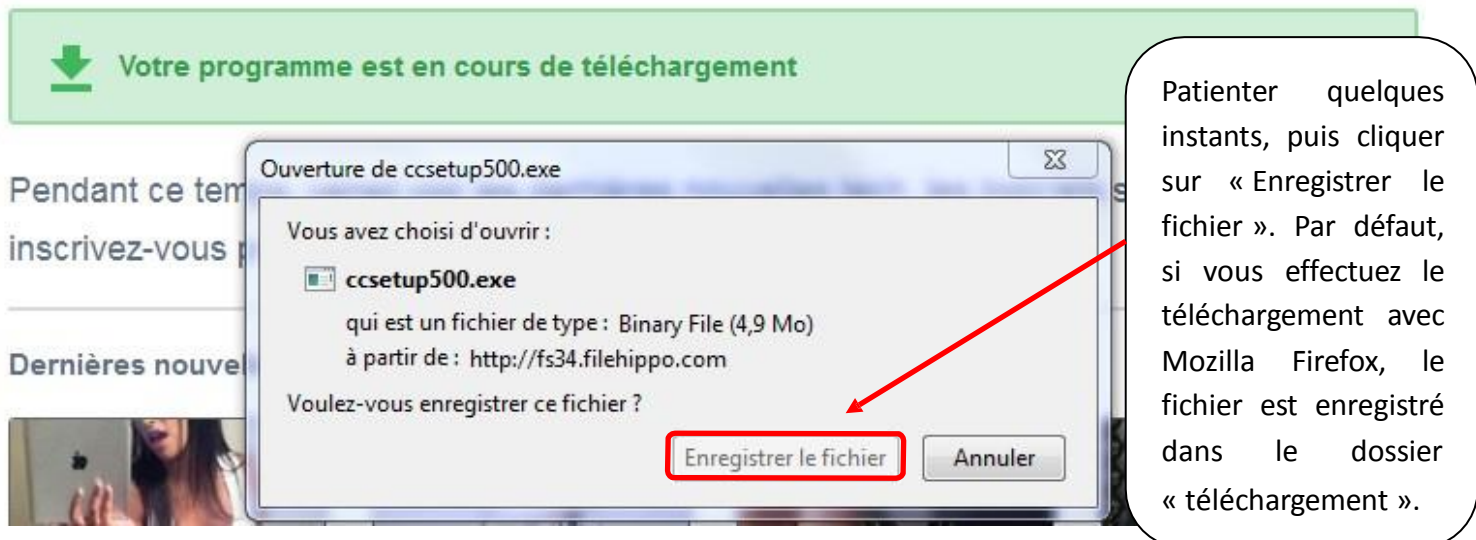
Votre programme est en cours de téléchargement

Pendant ce tem

inscrivez-vous p

Dernières nouvel

Ouverture de ccsetup500.exe

Vous avez choisi d'ouvrir :

ccsetup500.exe

qui est un fichier de type : Binary File (4,9 Mo)

à partir de : http://fs34.filehippo.com

Voulez-vous enregistrer ce fichier ?

Enregistrer le fichier

Annuler

Patienter quelques instants, puis cliquer sur « Enregistrer le fichier ». Par défaut, si vous effectuez le téléchargement avec Mozilla Firefox, le fichier est enregistré dans le dossier « téléchargement ».